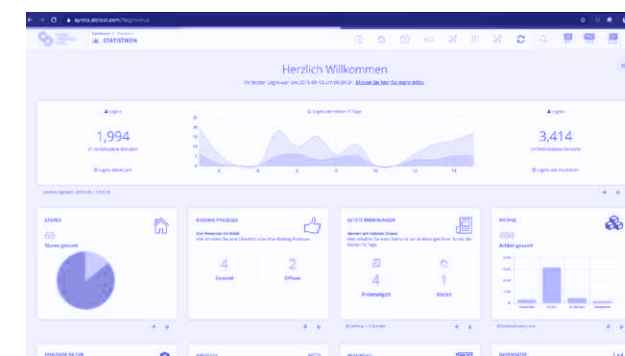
aynra.akrtool.com/?login=true

STATISTIKEN

Herzlich Willkommen

Ihr letzter Login war am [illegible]. Klicken Sie hier für mehr Infos.

Logins

1,994

Logins der letzten 17 Tage

Logins

3,414

STORES

Stores gesamt

BIDDING PROZESS

4

Gesamt

2

Offene

LETZTE ÄNDERUNGEN

4

Änderungen

1

Stores

ARTIKEL

400

Artikel gesamt